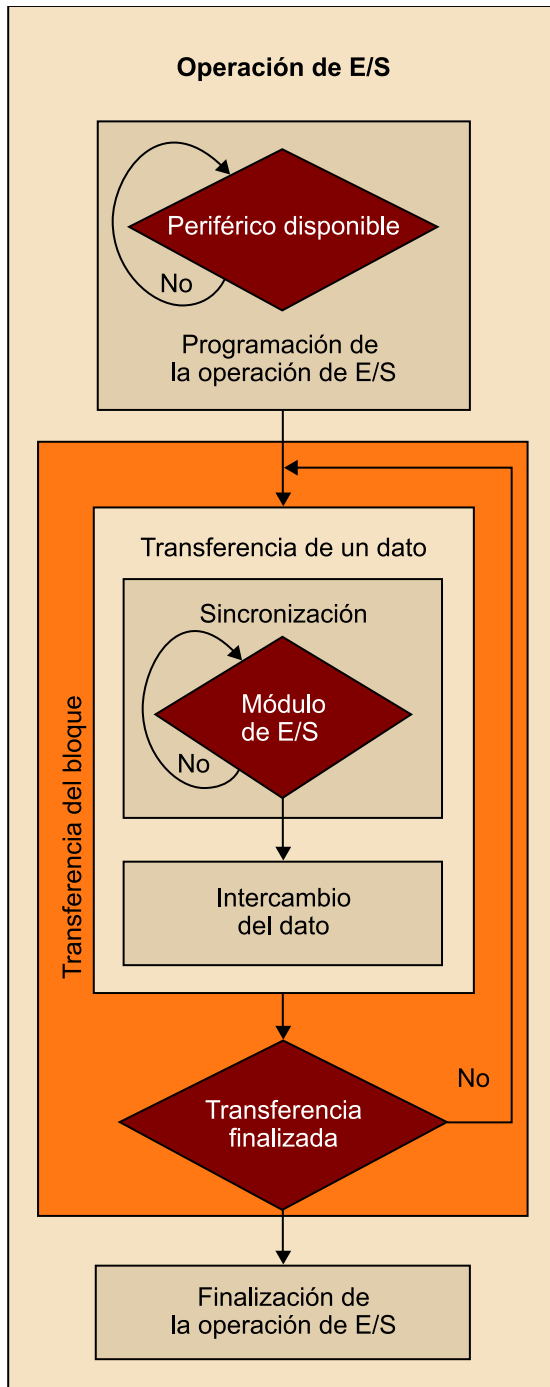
Operación de E/S

Periférico disponible

No

Programación de la operación de E/S

Transferencia del bloque

Transferencia de un dato

Sincronización

Módulo de E/S

No

Intercambio del dato

Transferencia finalizada

No

Finalización de la operación de E/S